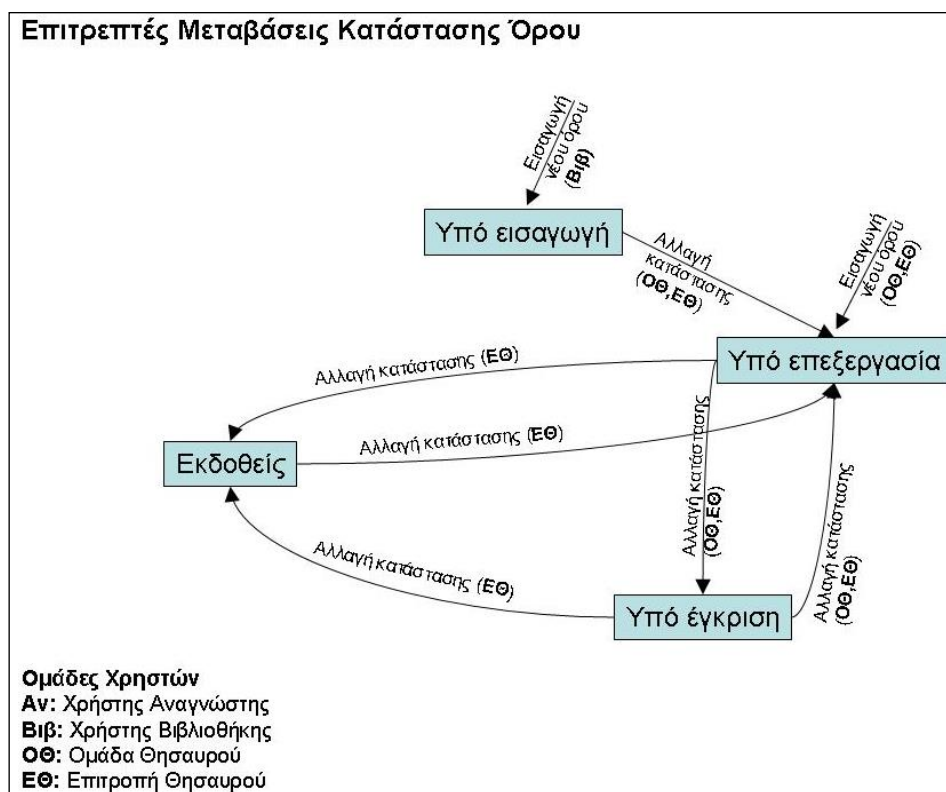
Επιτρεπτές Μεταβάσεις Κατάστασης Όρου

Εισαγωγή νέου όρου (Βιβ)

Υπό εισαγωγή

Αλλαγή κατάστασης (ΟΘ,ΕΘ)

Εισαγωγή νέου όρου (ΟΘ,ΕΘ)

Αλλαγή κατάστασης (ΕΘ)

Υπό επεξεργασία

Αλλαγή κατάστασης (ΕΘ)

Εκδοθείς

Αλλαγή κατάστασης (ΟΘ,ΕΘ)

Αλλαγή κατάστασης (ΟΘ,ΕΘ)

Αλλαγή κατάστασης (ΕΘ)

Υπό έγκριση

**Ομάδες Χρηστών**
**Αν:** Χρήστης Αναγνώστης
**Βιβ:** Χρήστης Βιβλιοθήκης
**ΟΘ:** Ομάδα Θησαυρού
**ΕΘ:** Επιτροπή Θησαυρού